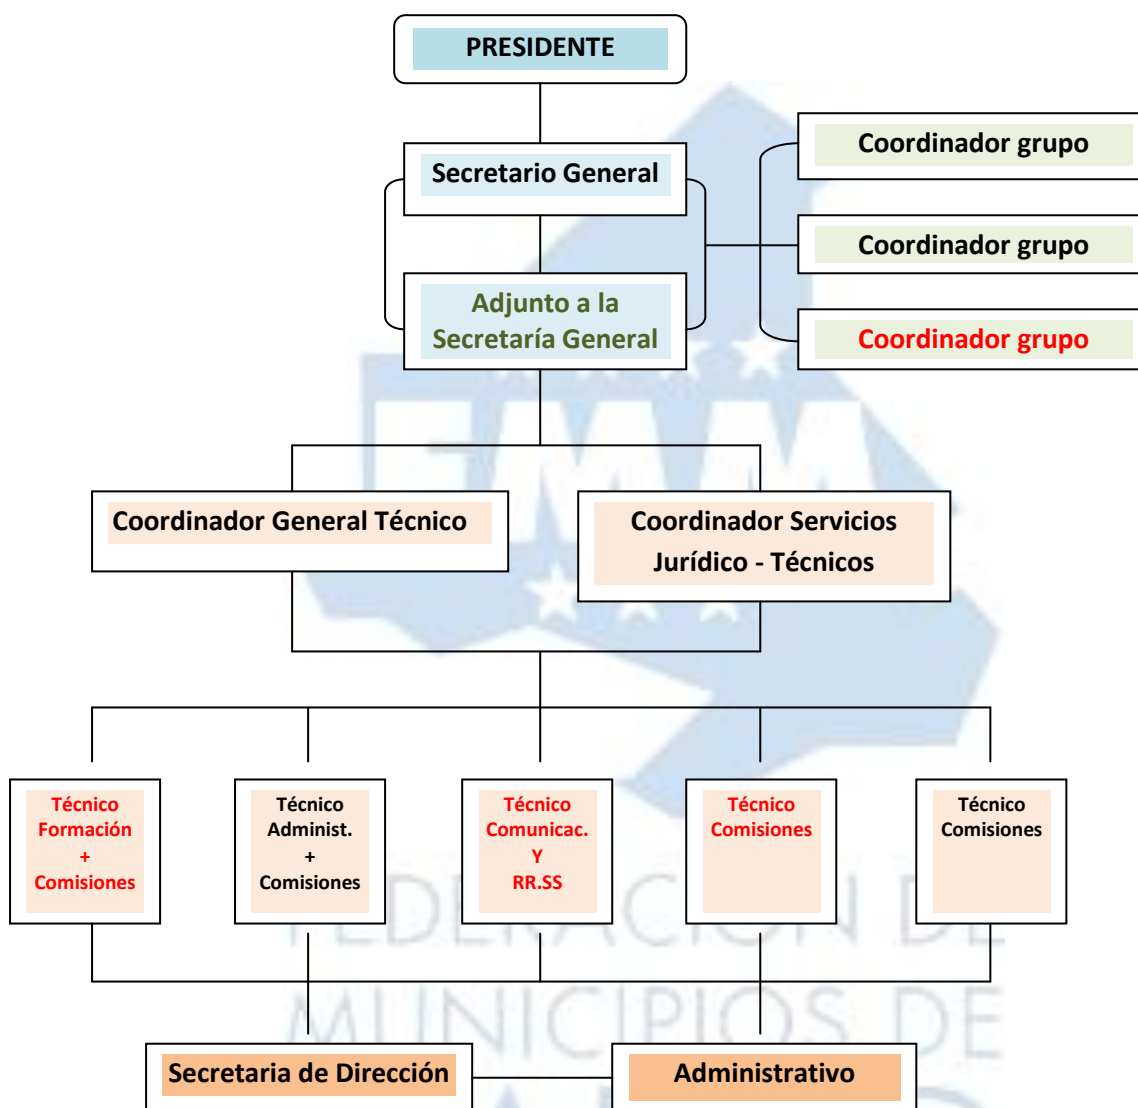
PRESIDENTE

Secretario General

Adjunto a la Secretaría General

Coordinador grupo

Coordinador grupo

Coordinador grupo

Coordinador General Técnico

Coordinador Servicios Jurídico - Técnicos

Técnico Formación + Comisiones

Técnico Administ. + Comisiones

Técnico Comunicac. Y RR.SS

Técnico Comisiones

Técnico Comisiones

Secretaria de Dirección

Administrativo

FEDERACION DE MUNICIPIOS DE